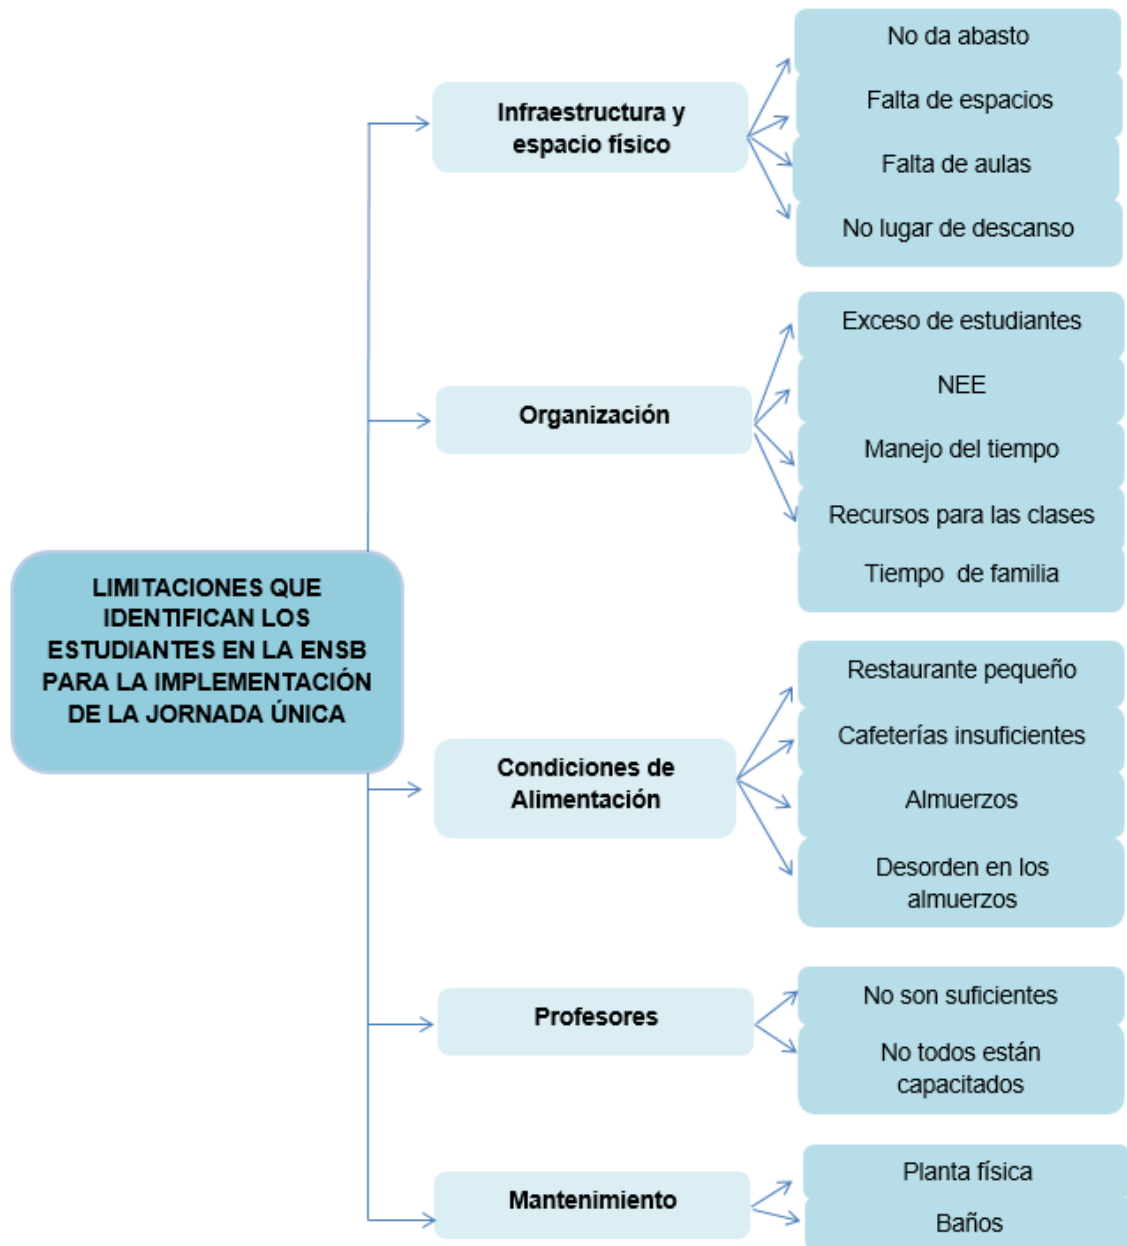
LIMITACIONES QUE IDENTIFICAN LOS ESTUDIANTES EN LA ENSB PARA LA IMPLEMENTACIÓN DE LA JORNADA ÚNICA

Infraestructura y espacio físico

No da abasto

Falta de espacios

Falta de aulas

No lugar de descanso

Organización

Exceso de estudiantes

NEE

Manejo del tiempo

Recursos para las clases

Tiempo de familia

Condiciones de Alimentación

Restaurante pequeño

Cafeterías insuficientes

Almuerzos

Desorden en los almuerzos

Profesores

No son suficientes

No todos están capacitados

Mantenimiento

Planta física

Baños